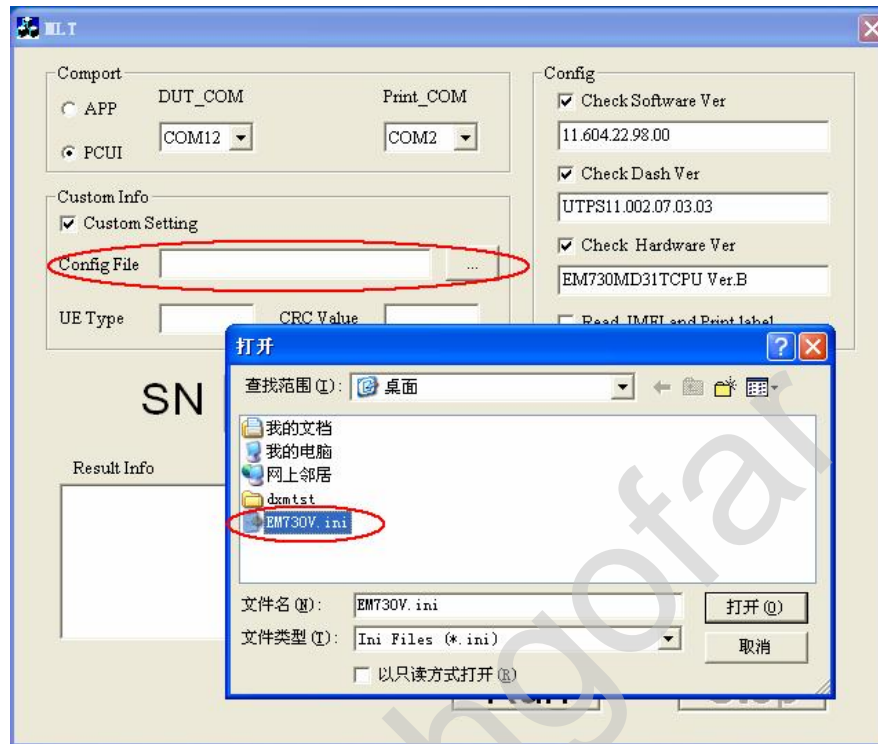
MLT

Comport

APP

PCUI

DUT_COM

COM12

Print_COM

COM2

Config

Check Software Ver

11.604.22.98.00

Check Dash Ver

UTPS11.002.07.03.03

Check Hardware Ver

EM730MD31TCPU Ver.B

Read IMEI and Print label

Custom Info

Custom Setting

Config File

...

UE Type

CRC Value

SN

Result Info

打开

查找范围(I): 桌面

我的文档

我的电脑

网上邻居

dxmtst

EM730V.ini

文件名(N): EM730V.ini

文件类型(T): Ini Files (*.ini)

以只读方式打开(R)

打开(O)

取消